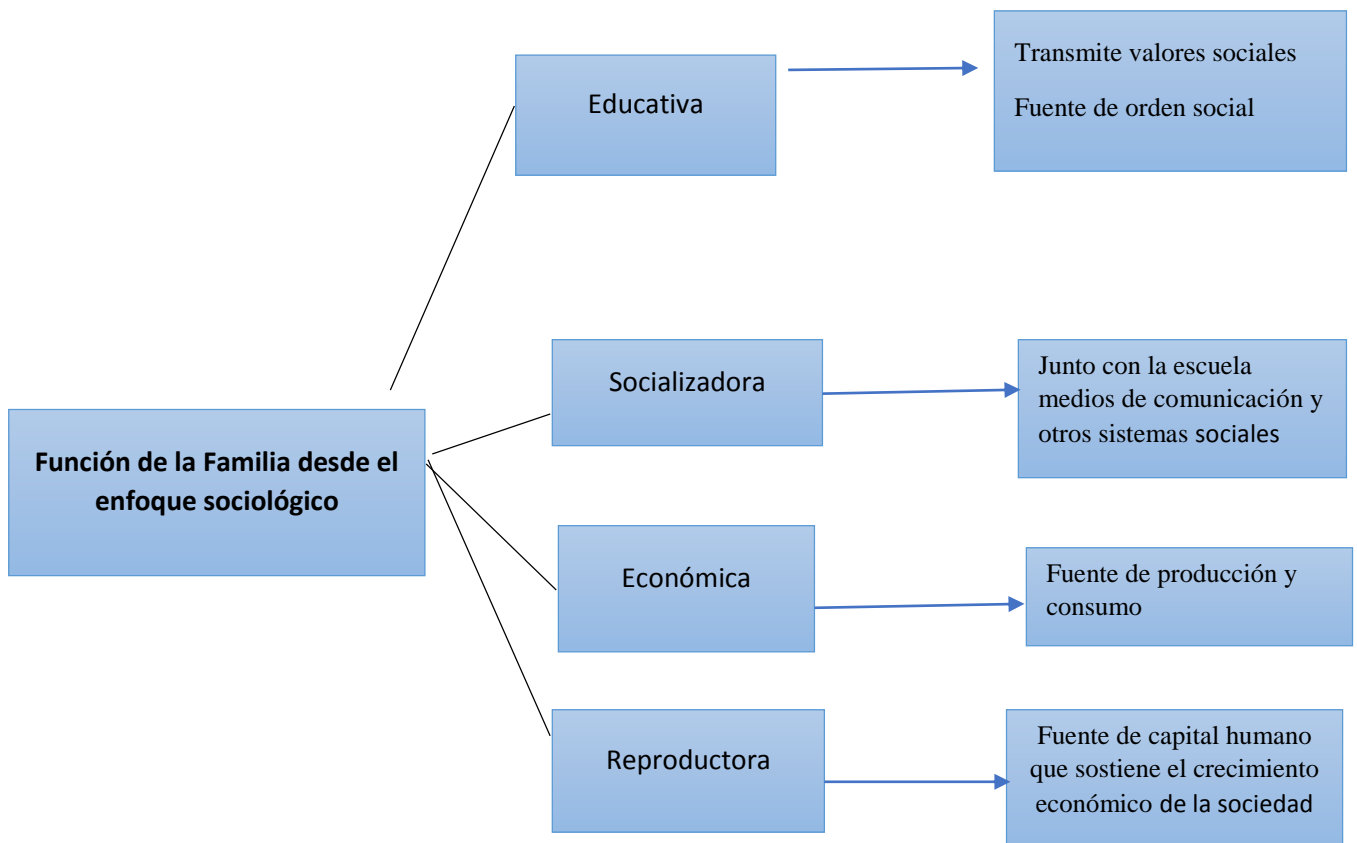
Función de la Familia desde el enfoque sociológico

Educativa

Transmite valores sociales

Fuente de orden social

Socializadora

Junto con la escuela medios de comunicación y otros sistemas sociales

Económica

Fuente de producción y consumo

Reproductora

Fuente de capital humano que sostiene el crecimiento económico de la sociedad